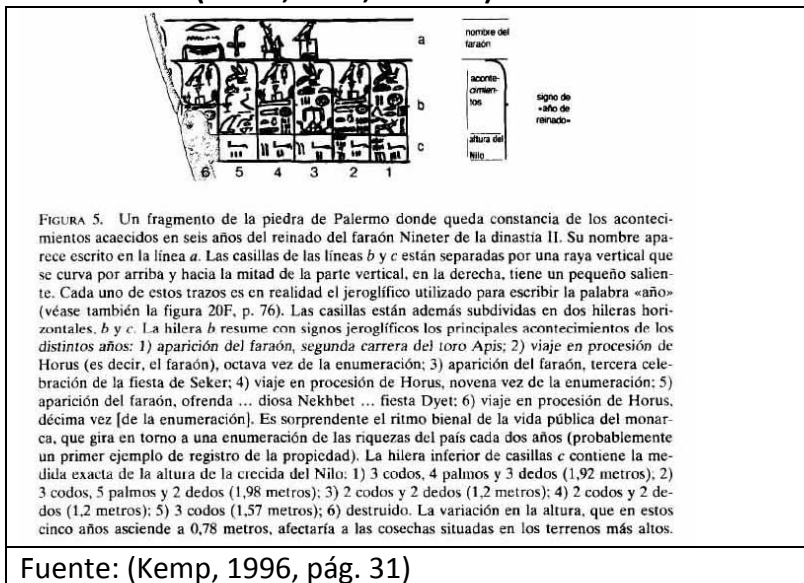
a

b

c

6 5 4 3 2 1

nombre del faraón

acontecimientos

signo de «año de reinado»

altura del Nilo

FIGURA 5. Un fragmento de la piedra de Palermo donde queda constancia de los acontecimientos acaecidos en seis años del reinado del faraón Nineter de la dinastía II. Su nombre aparece escrito en la línea *a*. Las casillas de las líneas *b* y *c* están separadas por una raya vertical que se curva por arriba y hacia la mitad de la parte vertical, en la derecha, tiene un pequeño saliente. Cada uno de estos trazos es en realidad el jeroglífico utilizado para escribir la palabra «año» (véase también la figura 20F, p. 76). Las casillas están además subdivididas en dos hileras horizontales, *b* y *c*. La hilera *b* resume con signos jeroglíficos los principales acontecimientos de los distintos años: 1) aparición del faraón, segunda carrera del toro Apis; 2) viaje en procesión de Horus (es decir, el faraón), octava vez de la enumeración; 3) aparición del faraón, tercera celebración de la fiesta de Seker; 4) viaje en procesión de Horus, novena vez de la enumeración; 5) aparición del faraón, ofrenda ... diosa Nekhbet ... fiesta Dyet; 6) viaje en procesión de Horus, décima vez [de la enumeración]. Es sorprendente el ritmo bienal de la vida pública del monarca, que gira en torno a una enumeración de las riquezas del país cada dos años (probablemente un primer ejemplo de registro de la propiedad). La hilera inferior de casillas *c* contiene la medida exacta de la altura de la crecida del Nilo: 1) 3 codos, 4 palmos y 3 dedos (1,92 metros); 2) 3 codos, 5 palmos y 2 dedos (1,98 metros); 3) 2 codos y 2 dedos (1,2 metros); 4) 2 codos y 2 dedos (1,2 metros); 5) 3 codos (1,57 metros); 6) destruido. La variación en la altura, que en estos cinco años asciende a 0,78 metros, afectaría a las cosechas situadas en los terrenos más altos.

Fuente: (Kemp, 1996, pág. 31)